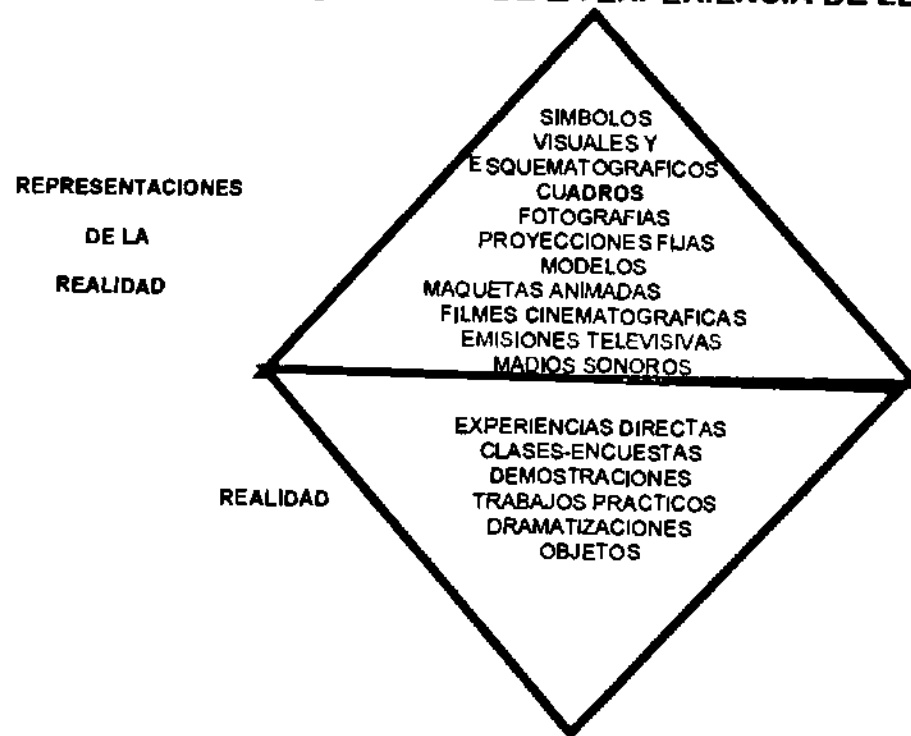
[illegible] DE LA EXPERIENCIA DE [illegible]

REPRESENTACIONES

DE LA

REALIDAD

SIMBOLOS
VISUALES Y
ESQUEMATOGRAFICOS
CUADROS
FOTOGRAFIAS
PROYECCIONES FIJAS
MODELOS
MAQUETAS ANIMADAS
FILMES CINEMATOGRAFICAS
EMISIONES TELEVISIVAS
MADIOS SONOROS

REALIDAD

EXPERIENCIAS DIRECTAS
CLASES-ENCUESTAS
DEMOSTRACIONES
TRABAJOS PRACTICOS
DRAMATIZACIONES
OBJETOS